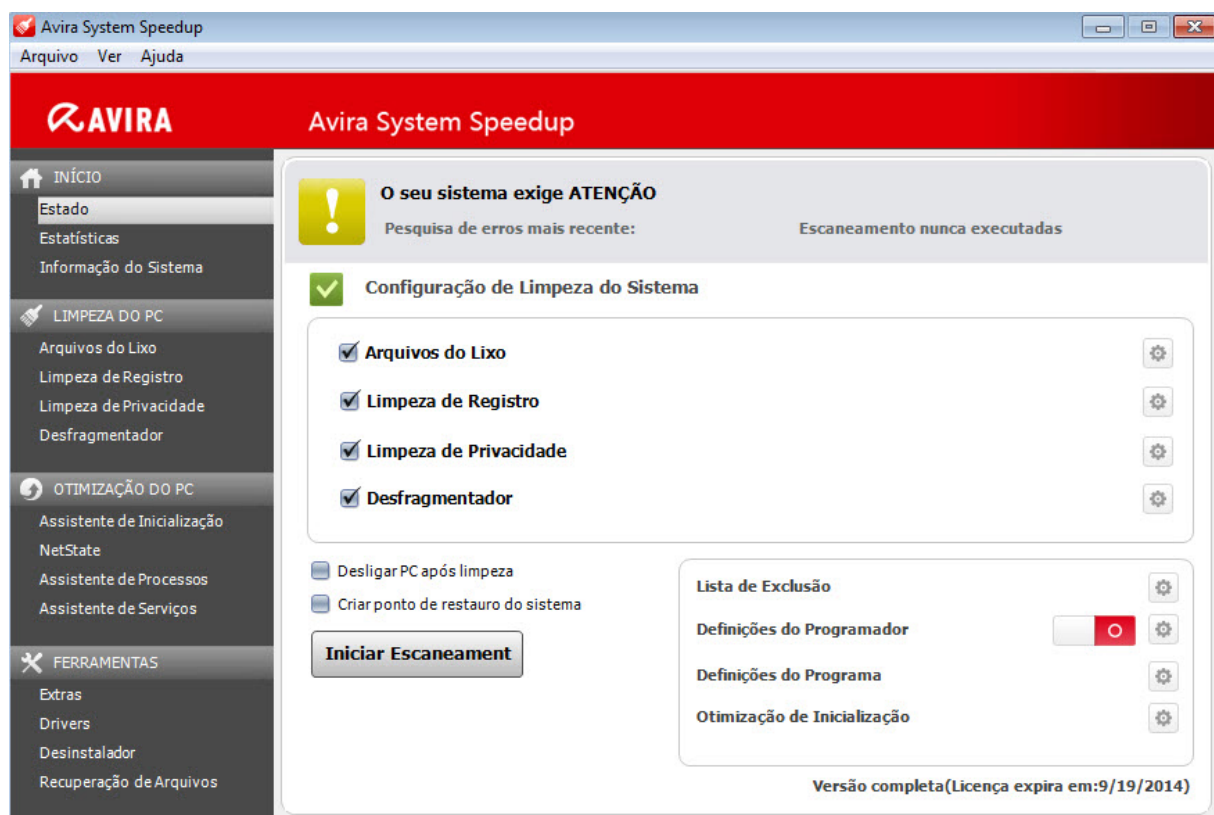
Avira System Speedup
Arquivo Ver Ajuda

AVIRA
Avira System Speedup

INÍCIO
Estado
Estatísticas
Informação do Sistema

LIMPEZA DO PC
Arquivos do Lixo
Limpeza de Registro
Limpeza de Privacidade
Desfragmentador

OTIMIZAÇÃO DO PC
Assistente de Inicialização
NetState
Assistente de Processos
Assistente de Serviços

FERRAMENTAS
Extras
Drivers
Desinstalador
Recuperação de Arquivos

O seu sistema exige ATENÇÃO
Pesquisa de erros mais recente:
Escaneamento nunca executadas

Configuração de Limpeza do Sistema

Arquivos do Lixo
Limpeza de Registro
Limpeza de Privacidade
Desfragmentador

Desligar PC após limpeza
Criar ponto de restauro do sistema

Iniciar Escaneament

Lista de Exclusão
Definições do Programador
Definições do Programa
Otimização de Inicialização

Versão completa(Licença expira em:9/19/2014)